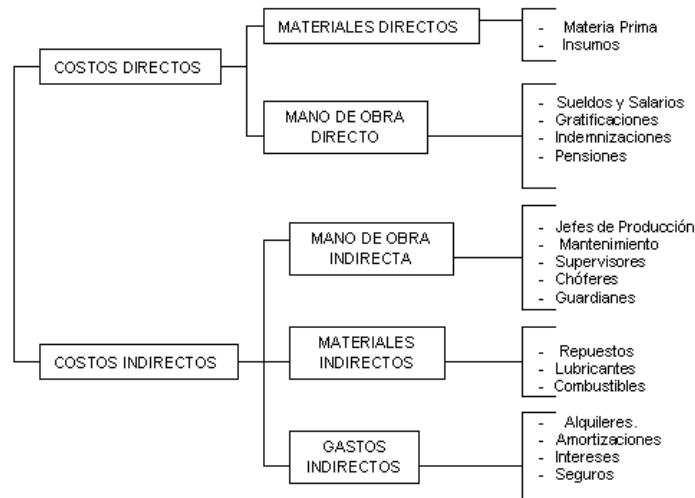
COSTOS DIRECTOS

MATERIALES DIRECTOS

- Materia Prima
- Insumos

MANO DE OBRA DIRECTO

- Sueldos y Salarios
- Gratificaciones
- Indemnizaciones
- Pensiones

COSTOS INDIRECTOS

MANO DE OBRA INDIRECTA

- Jefes de Producción
- Mantenimiento
- Supervisores
- Chóferes
- Guardianes

MATERIALES INDIRECTOS

- Repuestos
- Lubricantes
- Combustibles

GASTOS INDIRECTOS

- Alquileres.
- Amortizaciones
- Intereses
- Seguros